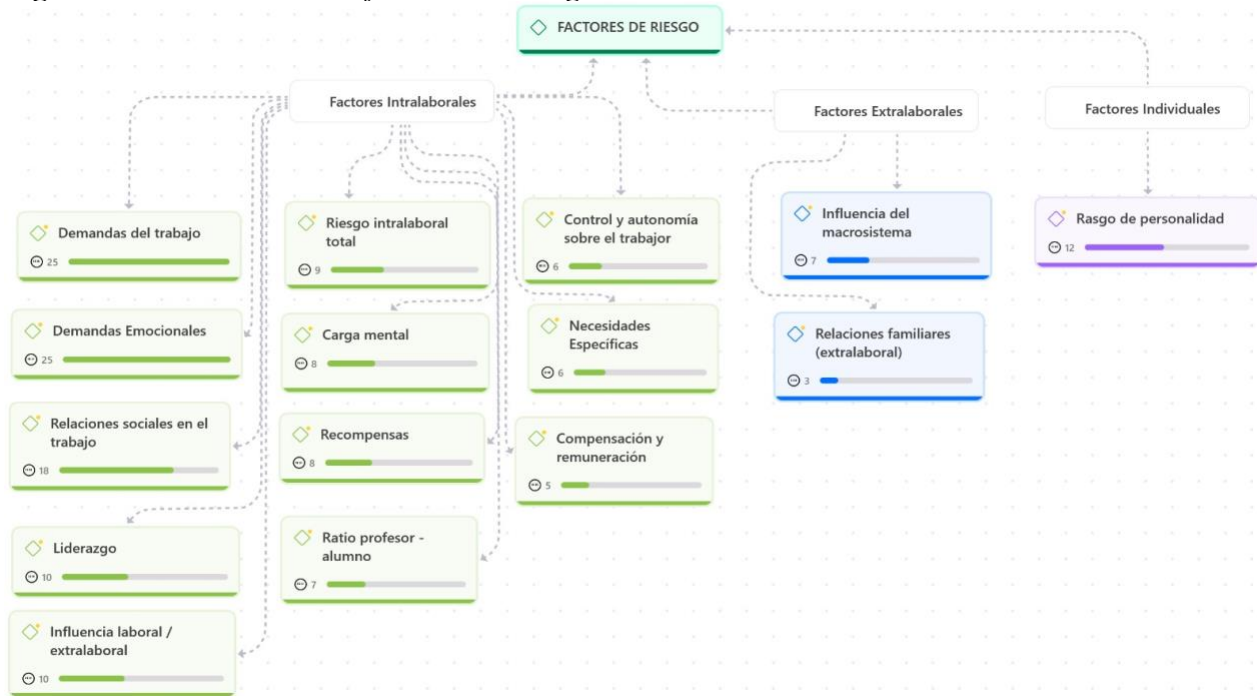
FACTORES DE RIESGO

Factores Intralaborales

Factores Extralaborales

Factores Individuales

Demandas del trabajo
25

Demandas Emocionales
25

Relaciones sociales en el trabajo
18

Liderazgo
10

Influencia laboral / extralaboral
10

Riesgo intralaboral total
9

Carga mental
8

Recompensas
8

Ratio profesor - alumno
7

Control y autonomía sobre el trabajor
6

Necesidades Específicas
6

Compensación y remuneración
5

Influencia del macrosistema
7

Relaciones familiares (extralaboral)
3

Rasgo de personalidad
12